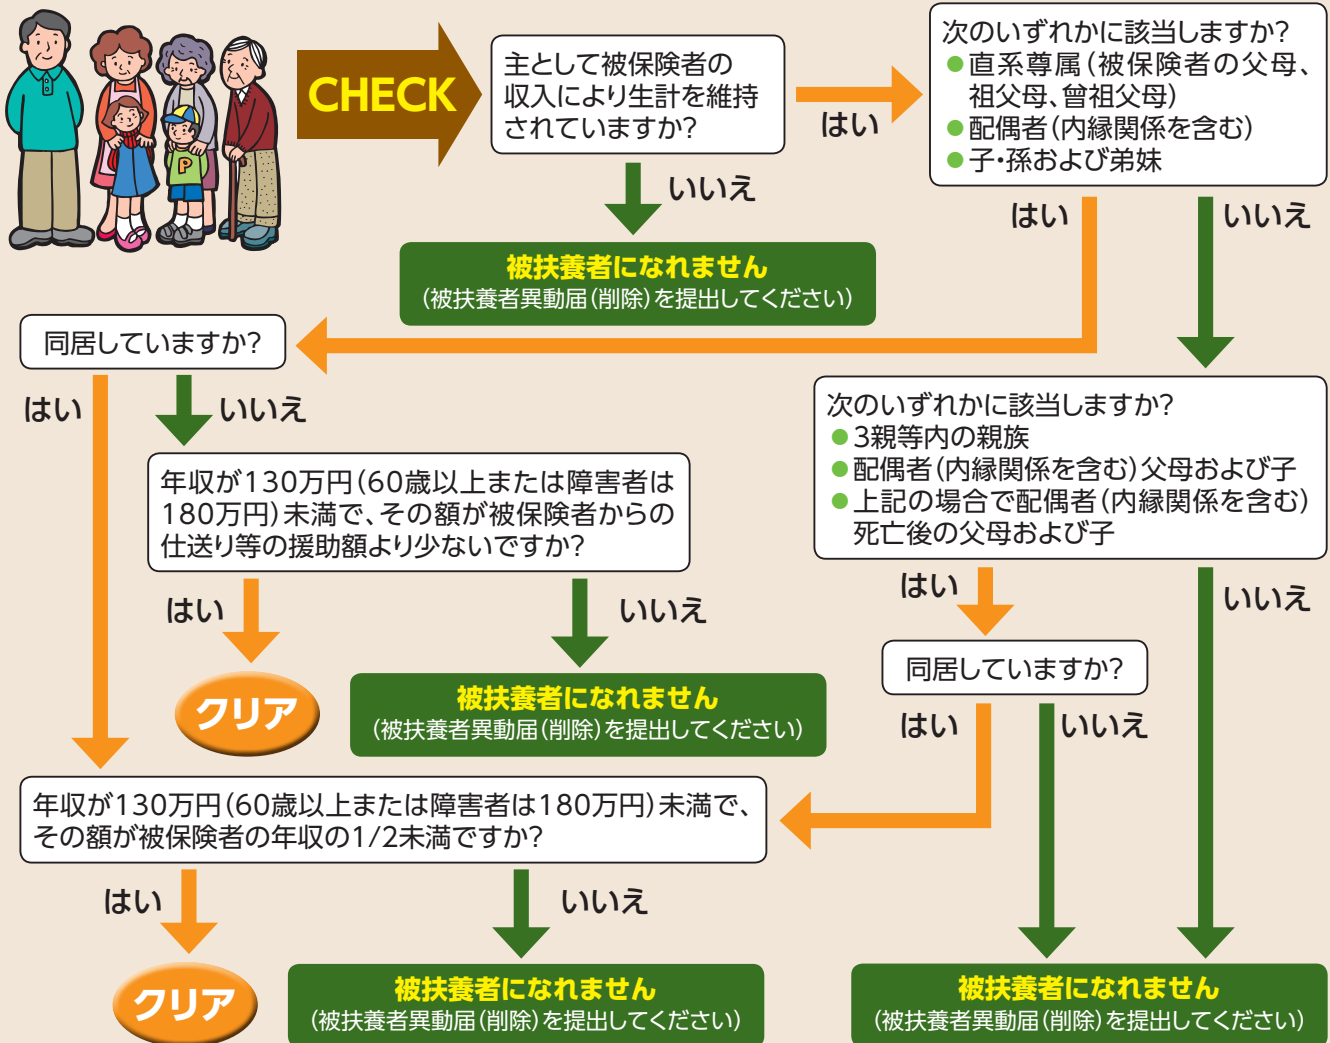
CHECK

主として被保険者の収入により生計を維持されていますか?

はい

次のいずれかに該当しますか?
●直系尊属(被保険者の父母、祖父母、曾祖父母)
●配偶者(内縁関係を含む)
●子・孫および弟妹

いいえ

被扶養者になれません
(被扶養者異動届(削除)を提出してください)

はい

いいえ

同居していますか?

はい

いいえ

年収が130万円(60歳以上または障害者は180万円)未満で、その額が被保険者からの仕送り等の援助額より少ないですか?

はい

いいえ

クリア

被扶養者になれません
(被扶養者異動届(削除)を提出してください)

次のいずれかに該当しますか?
●3親等内の親族
●配偶者(内縁関係を含む)父母および子
●上記の場合で配偶者(内縁関係を含む)死亡後の父母および子

はい

いいえ

同居していますか?

はい

いいえ

年収が130万円(60歳以上または障害者は180万円)未満で、その額が被保険者の年収の1/2未満ですか?

はい

いいえ

クリア

被扶養者になれません
(被扶養者異動届(削除)を提出してください)

被扶養者になれません
(被扶養者異動届(削除)を提出してください)